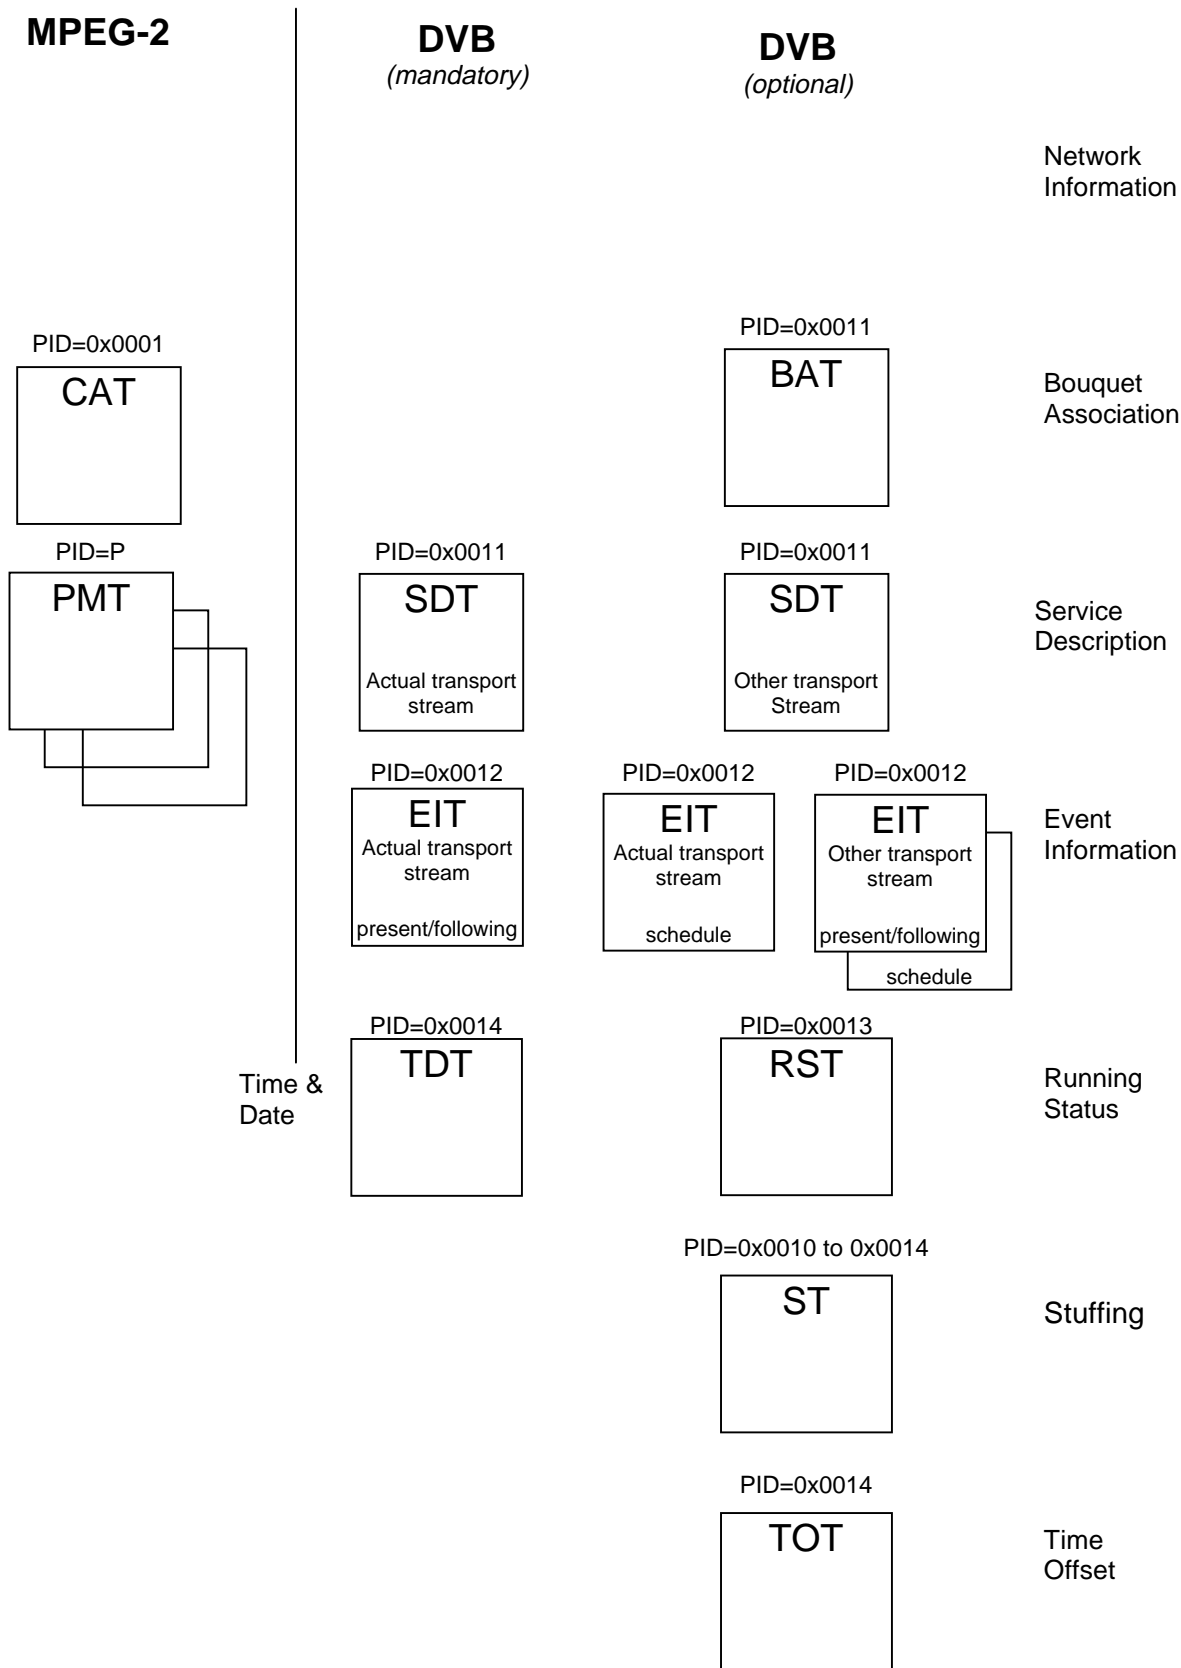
MPEG-2

DVB
(mandatory)

DVB
(optional)

Network Information

PID=0x0001
CAT

PID=0x0011
BAT

Bouquet Association

PID=P
PMT

PID=0x0011
SDT
Actual transport stream

PID=0x0011
SDT
Other transport Stream

Service Description

PID=0x0012
EIT
Actual transport stream
present/following

PID=0x0012
EIT
Actual transport stream
schedule

PID=0x0012
EIT
Other transport stream
present/following
schedule

Event Information

Time & Date

PID=0x0014
TDT

PID=0x0013
RST

Running Status

PID=0x0010 to 0x0014
ST

Stuffing

PID=0x0014
TOT

Time Offset